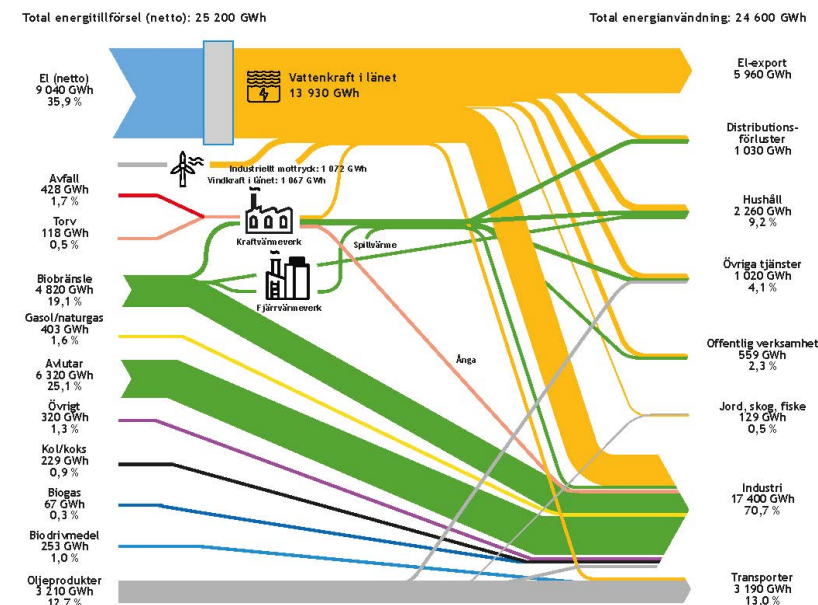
Total energitillförsel (netto): 25 200 GWh

Total energianvändning: 24 600 GWh

El (netto)
9 040 GWh
35,9 %

Vattenkraft i länet
13 930 GWh

Industriellt mottryck: 1 072 GWh
Vindkraft i länet: 1 067 GWh

Avfall
428 GWh
1,7 %

Torv
118 GWh
0,5 %

Kraftvärmeverk

Spillvärme

Biobränsle
4 820 GWh
19,1 %

Fjärrvärmeverk

Gasol/naturgas
403 GWh
1,6 %

Avlutar
6 320 GWh
25,1 %

Ånga

Övrigt
320 GWh
1,3 %

Kol/koks
229 GWh
0,9 %

Biogas
67 GWh
0,3 %

Biodrivmedel
253 GWh
1,0 %

Oljeprodukter
3 210 GWh
12,7 %

El-export
5 960 GWh

Distributions-
förluster
1 030 GWh

Hushåll
2 260 GWh
9,2 %

Övriga tjänster
1 020 GWh
4,1 %

Offentlig verksamhet
559 GWh
2,3 %

Jord, skog, fiske
129 GWh
0,5 %

Industri
17 400 GWh
70,7 %

Transporter
3 190 GWh
13,0 %